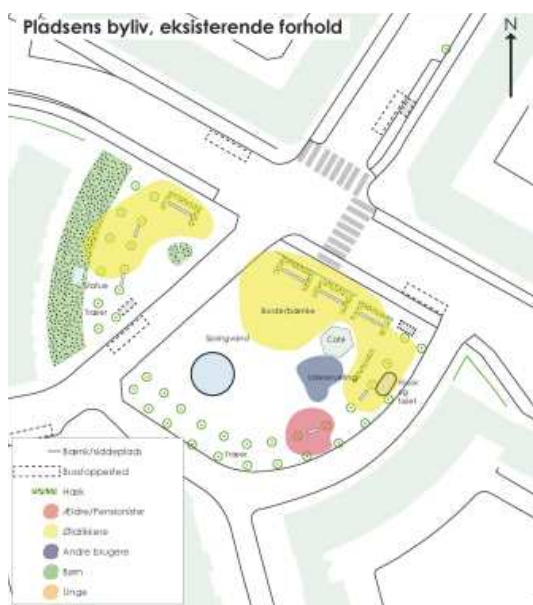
Pladsens byliv, eksisterende forhold

N

Statue

Træer

Springvand

Bordbænke

Café

Udeservering

Kiosk og Toilet

Træer

Bænk/siddeplads

Busstoppested

Hæk

Ældre/Pensionister

Ølddrikkere

Andre brugere

Børn

Unge